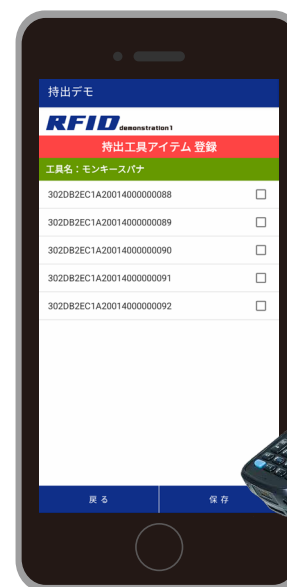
持出デモ

RFID demonstration1

持出工具アイテム 登録

工具名：モンキースパナ

302DB2EC1A20014000000088

302DB2EC1A20014000000089

302DB2EC1A20014000000090

302DB2EC1A20014000000091

302DB2EC1A20014000000092

戻る

保存